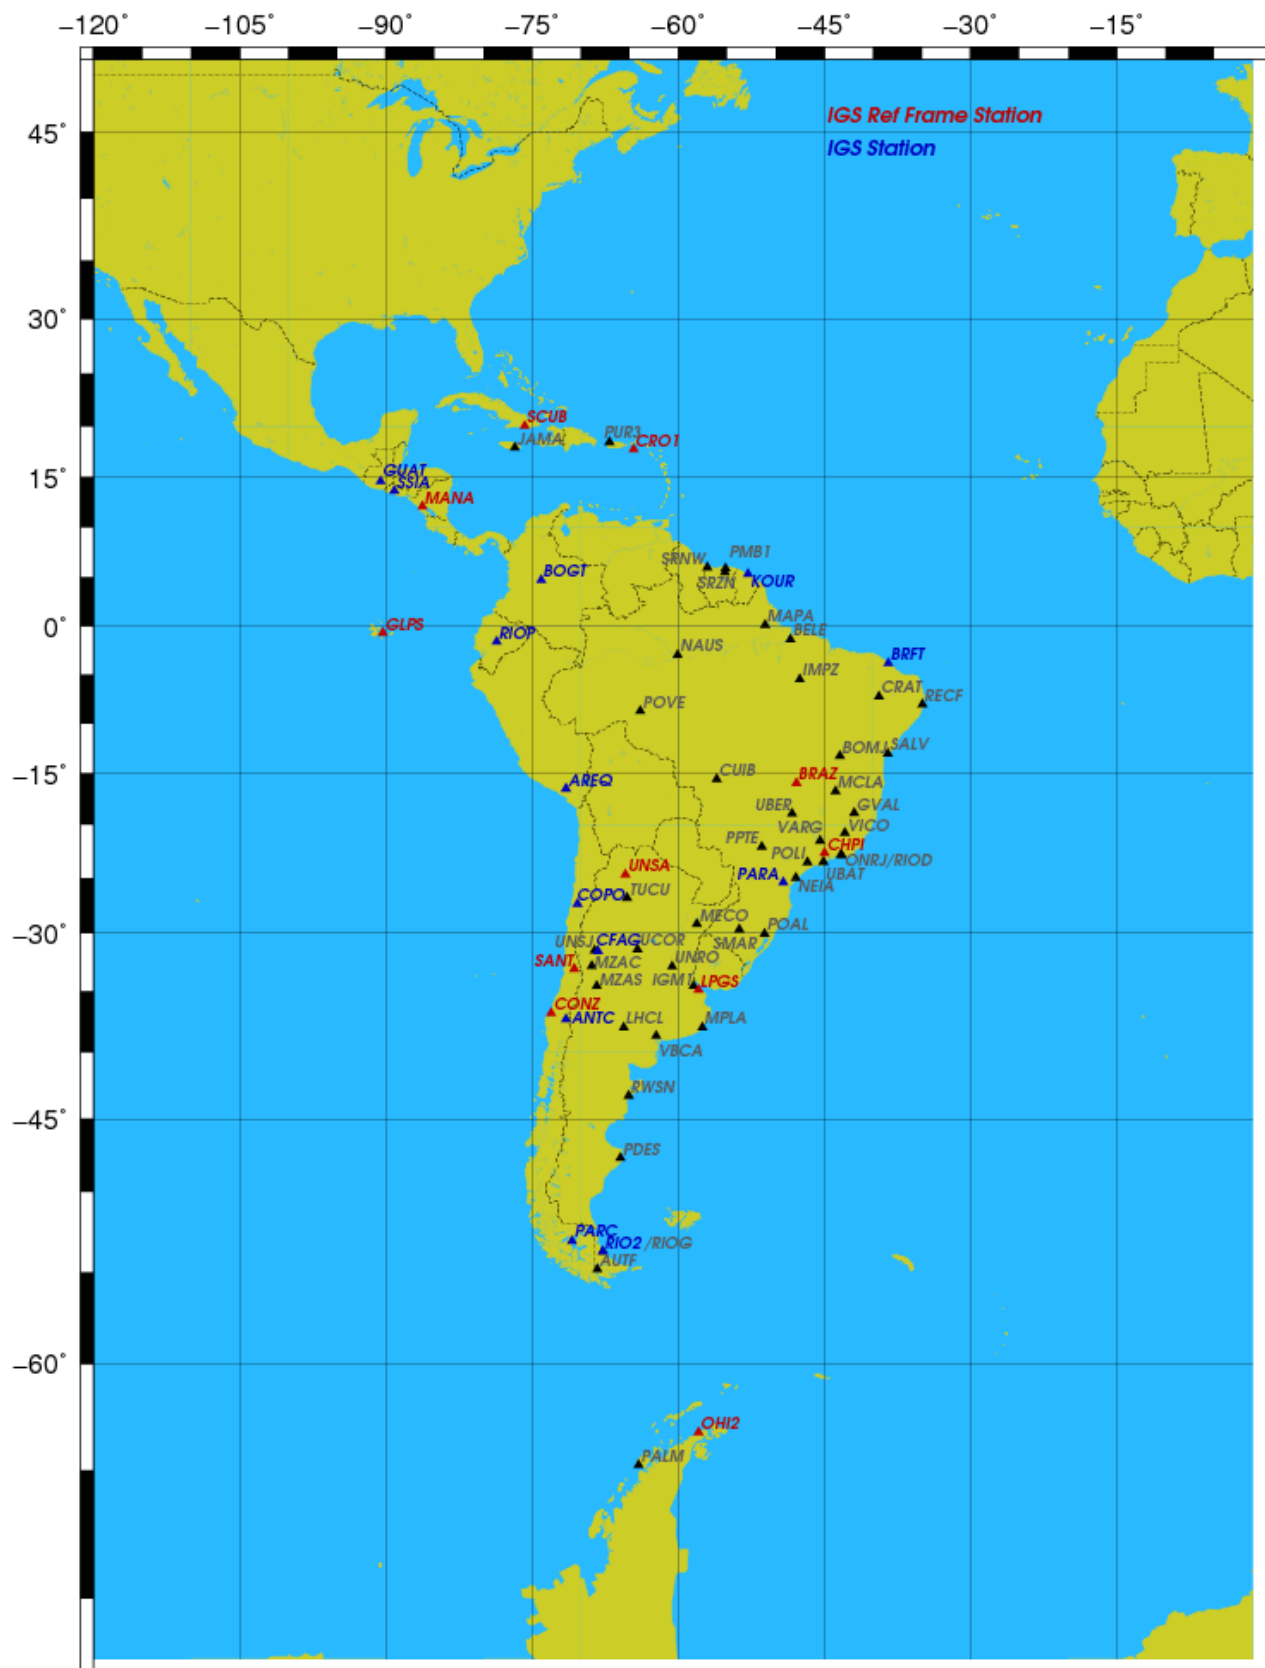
−120˚ −105˚ −90˚ −75˚ −60˚ −45˚ −30˚ −15˚

45˚
30˚
15˚
0˚
−15˚
−30˚
−45˚
−60˚

IGS Ref Frame Station
IGS Station

SCUB
PUR3
CRO1
JAMA
GUAT
SSIA
MANA
PMB1
SRNW
SRZN
KOUR
BOGT
MAPA
BELE
GLPS
RIOP
NAUS
BRFT
IMPZ
CRAT
RECF
POVE
BOMJ
SALV
CUIB
BRAZ
AREQ
MCLA
UBER
GVAL
VARG
VICO
PPTE
CHPI
POLI
ONRJ/RIOD
UNSA
PARA
UBAT
NEIA
COPO
TUCU
MECO
POAL
UNSJ
CFAG
UCOR
SMAR
SANT
MZAC
UNRO
MZAS
IGM1
LPGS
CONZ
ANTC
LHCL
MPLA
VBCA
RWSN
PDES
PARC
RIO2
/RIOG
AUTF
OHI2
PALM